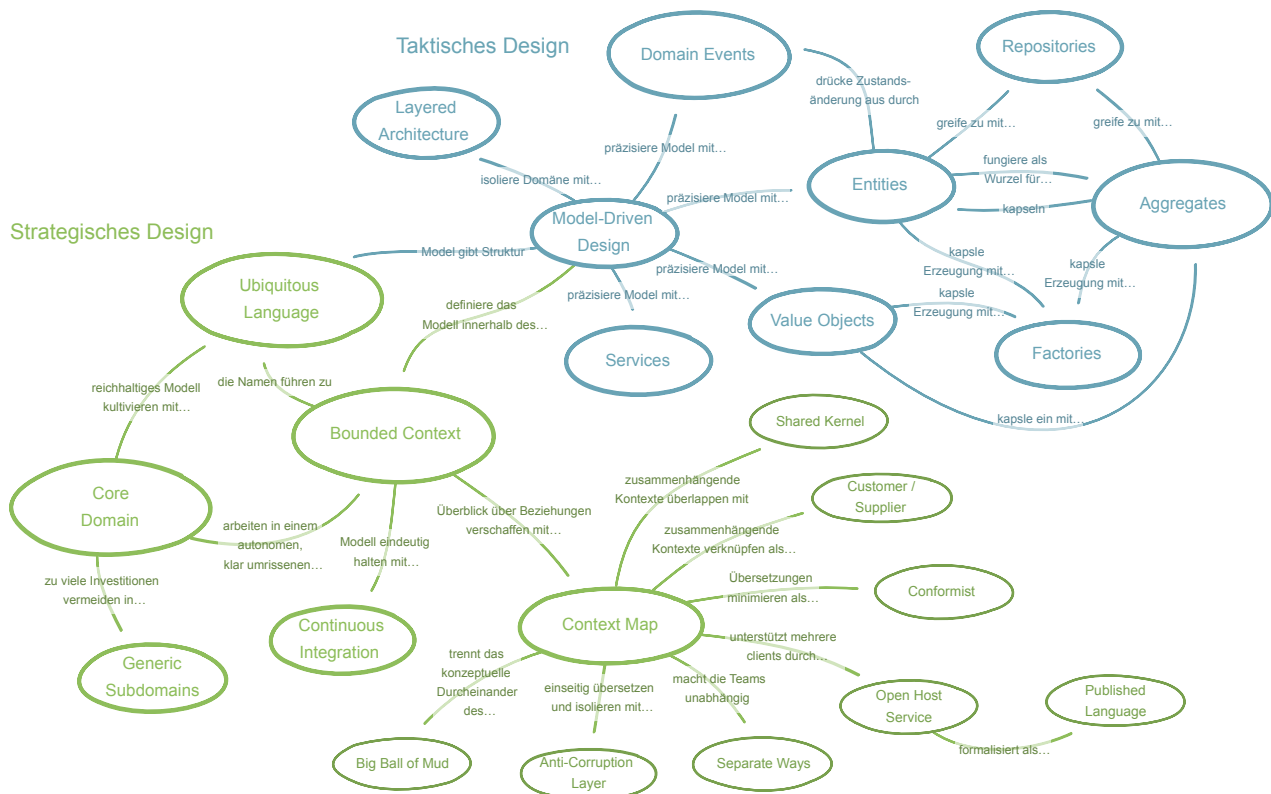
Taktisches Design

Domain Events

Repositories

drücke Zustandsänderung aus durch

Layered Architecture

präzisiere Model mit…

greife zu mit…

greife zu mit…

isoliere Domäne mit…

Entities

fungiere als Wurzel für…

präzisiere Model mit…

Aggregates

kapseln

Strategisches Design

Model-Driven Design

Model gibt Struktur

kapsle Erzeugung mit…

kapsle Erzeugung mit…

präzisiere Model mit…

Ubiquitous Language

definiere das Modell innerhalb des…

präzisiere Model mit…

kapsle Erzeugung mit…

Value Objects

Factories

Services

reichhaltiges Modell kultivieren mit…

die Namen führen zu

kapsle ein mit…

Shared Kernel

Bounded Context

zusammenhängende Kontexte überlappen mit

Core Domain

Customer / Supplier

Überblick über Beziehungen verschaffen mit…

arbeiten in einem autonomen, klar umrissenen…

zusammenhängende Kontexte verknüpfen als…

Modell eindeutig halten mit…

zu viele Investitionen vermeiden in…

Übersetzungen minimieren als…

Conformist

Continuous Integration

Context Map

unterstützt mehrere clients durch…

trennt das konzeptuelle Durcheinander des…

Generic Subdomains

macht die Teams unabhängig

einseitig übersetzen und isolieren mit…

Open Host Service

Published Language

formalisiert als…

Big Ball of Mud

Anti-Corruption Layer

Separate Ways